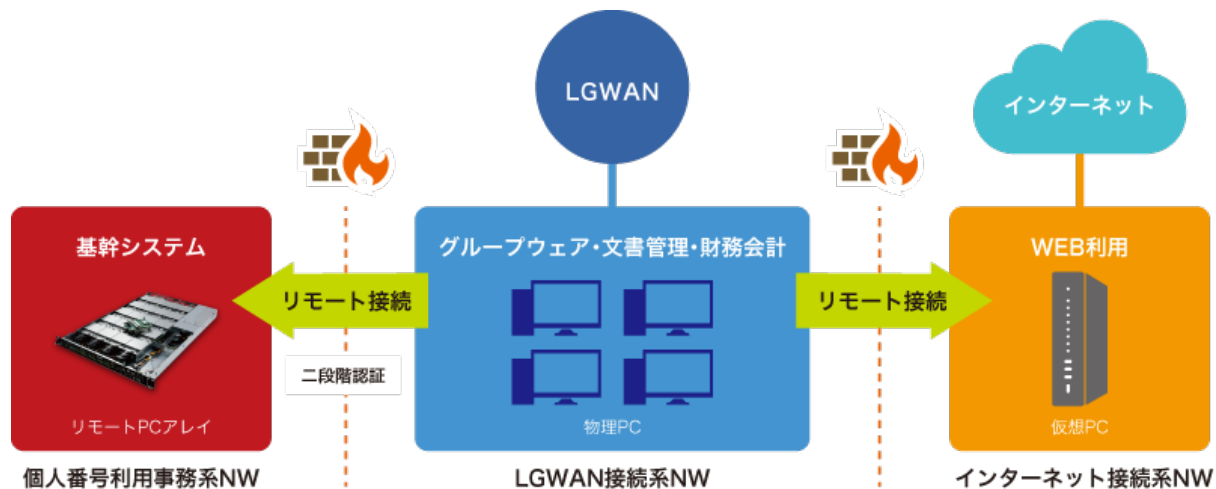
LGWAN

インターネット

基幹システム

リモート接続

二段階認証

リモートPCアレイ

個人番号利用事務系NW

グループウェア・文書管理・財務会計

物理PC

LGWAN接続系NW

リモート接続

WEB利用

仮想PC

インターネット接続系NW